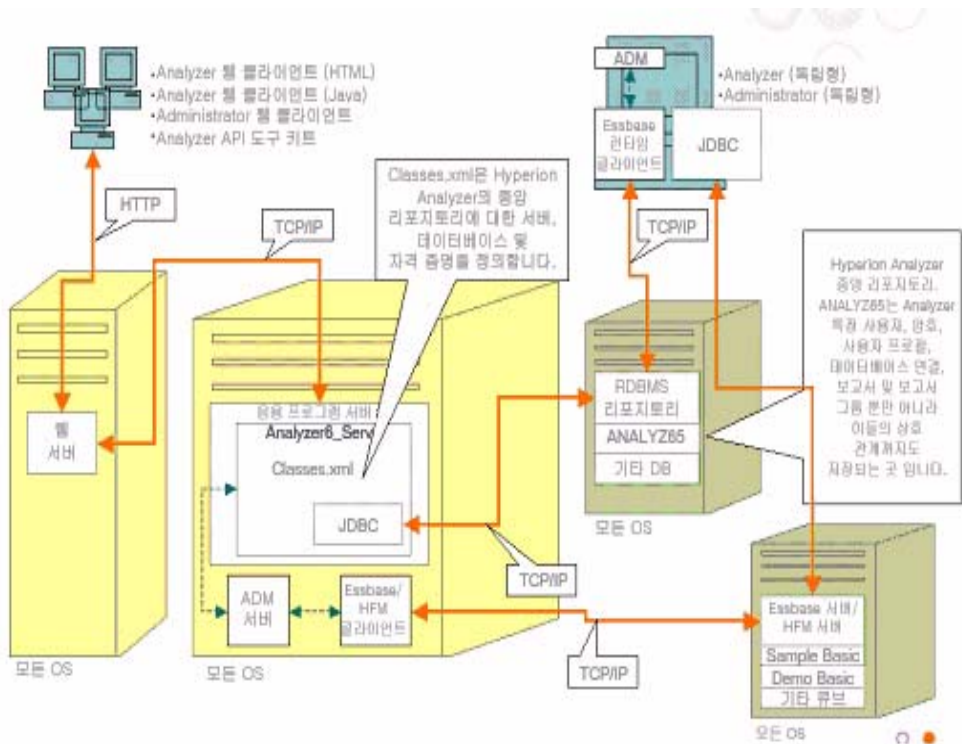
•Analyzer 웹 클라이언트 (HTML)
•Analyzer 웹 클라이언트 (Java)
•Administrator 웹 클라이언트
•Analyzer API 도구 키트

ADM

Essbase 런타임 클라이언트

JDBC

•Analyzer (독립형)
•Administrator (독립형)

Classes.xml은 Hyperion Analyzer의 중앙 리포지토리에 대한 서버, 데이터베이스 및 자격 증명을 정의합니다.

HTTP

TCP/IP

TCP/IP

Hyperion Analyzer 중앙 리포지토리. ANALYZ65는 Analyzer 특정 사용자, 암호, 사용자 프로필, 데이터베이스 연결, 보고서 및 보고서 그룹 뿐만 아니라 이들의 상호 관계까지도 저장되는 곳 입니다.

웹 서버

응용 프로그램 서버

Analyzer6_Server

Classes.xml

JDBC

RDBMS 리포지토리

ANALYZ65

기타 DB

모든 OS

TCP/IP

ADM 서버

Essbase/ HFM 클라이언트

Essbase 서버/ HFM 서버

Sample Basic

Demo Basic

기타 큐브

모든 OS

모든 OS

TCP/IP

모든 OS